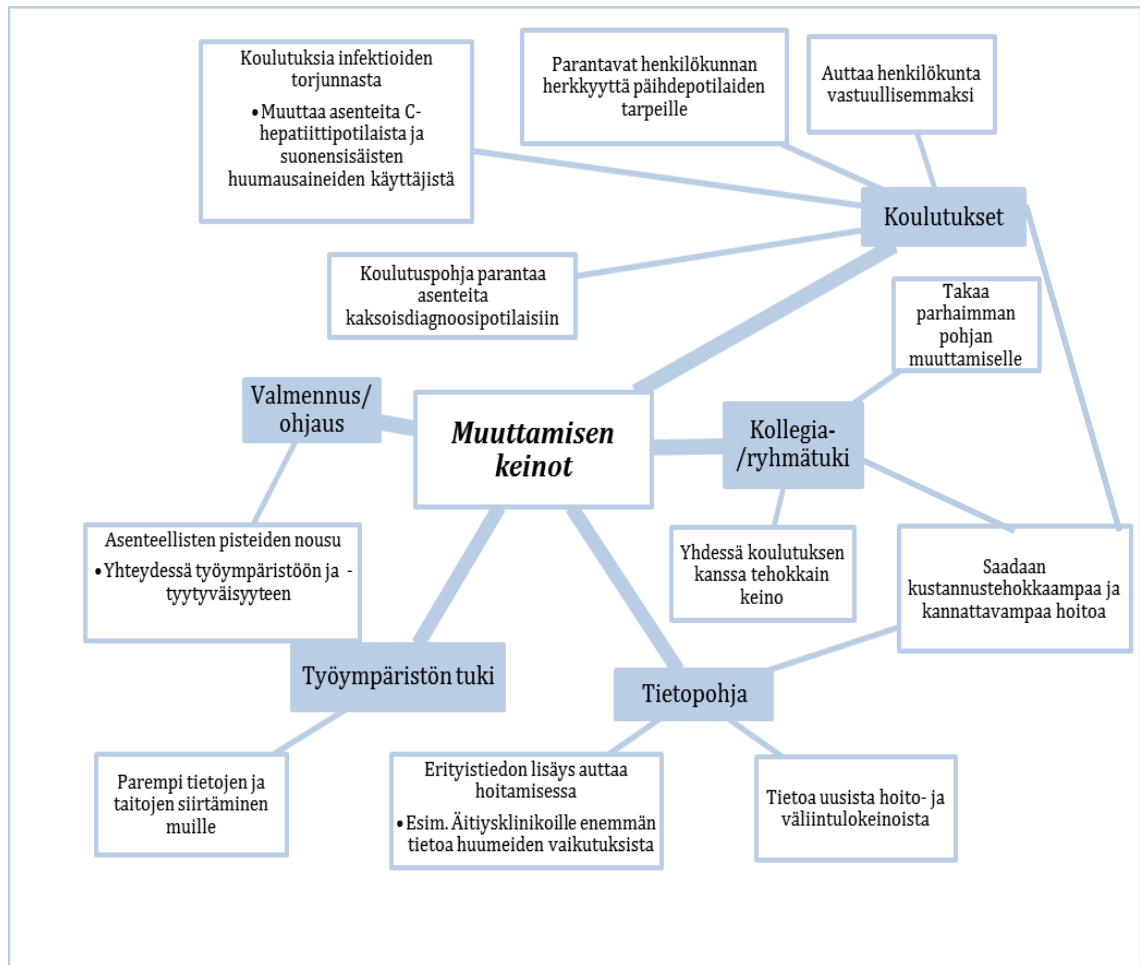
Koulutuksia infektioiden torjunnasta

• Muuttaa asenteita C-hepatiittipotilaista ja suonensisäisten huumausaineiden käyttäjistä

Parantavat henkilökunnan herkkyyttä päihdepotilaiden tarpeille

Auttaa henkilökunta vastuullisemmaksi

Koulutukset

Koulutuspohja parantaa asenteita kaksoisdiagnoosipotilaisiin

Takaa parhaimman pohjan muuttamiselle

Valmennus/ ohjaus

Muuttamisen keinot

Kollegia-/ryhmätuki

Asenteellisten pisteiden nousu

• Yhteydessä työympäristöön ja -tyytyväisyyteen

Yhdessä koulutuksen kanssa tehokkain keino

Saadaan kustannustehokkaampaa ja kannattavampaa hoitoa

Työympäristön tuki

Tietopohja

Parempi tietojen ja taitojen siirtäminen muille

Erityistiedon lisäys auttaa hoitamisessa

• Esim. Äitiysklinikoille enemmän tietoa huumeiden vaikutuksista

Tietoa uusista hoito- ja väliintulokeinoista